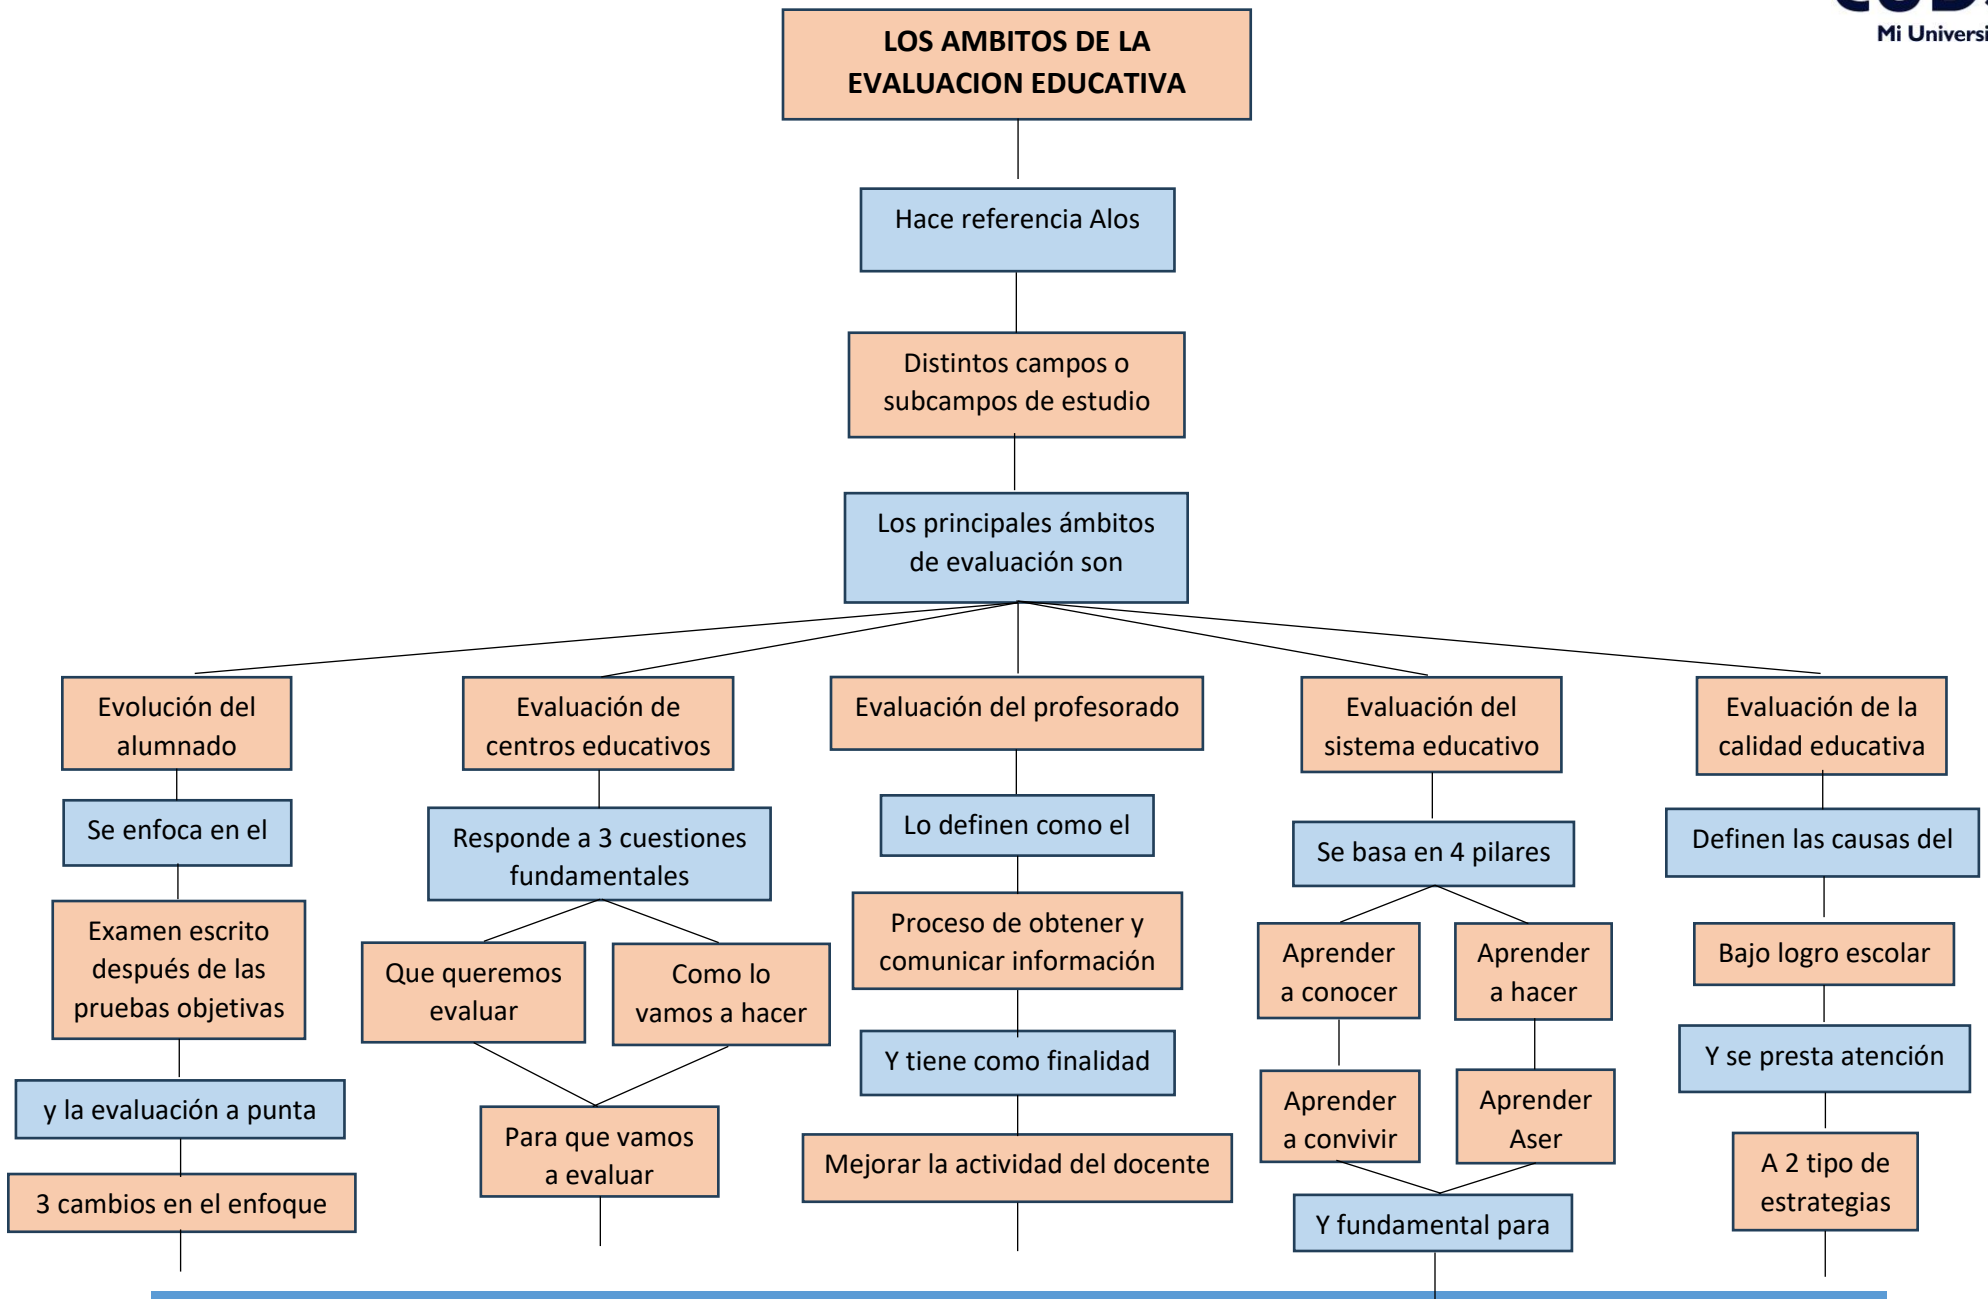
Mi Universi

LOS AMBITOS DE LA EVALUACION EDUCATIVA

Hace referencia Alos

Distintos campos o subcampos de estudio

Los principales ámbitos de evaluación son

Evolución del alumnado

Se enfoca en el

Examen escrito después de las pruebas objetivas

y la evaluación a punta

3 cambios en el enfoque

Evaluación de centros educativos

Responde a 3 cuestiones fundamentales

Que queremos evaluar

Como lo vamos a hacer

Para que vamos a evaluar

Evaluación del profesorado

Lo definen como el

Proceso de obtener y comunicar información

Y tiene como finalidad

Mejorar la actividad del docente

Evaluación del sistema educativo

Se basa en 4 pilares

Aprender a conocer

Aprender a hacer

Aprender a convivir

Aprender Aser

Y fundamental para

Evaluación de la calidad educativa

Definen las causas del

Bajo logro escolar

Y se presta atención

A 2 tipo de estrategias